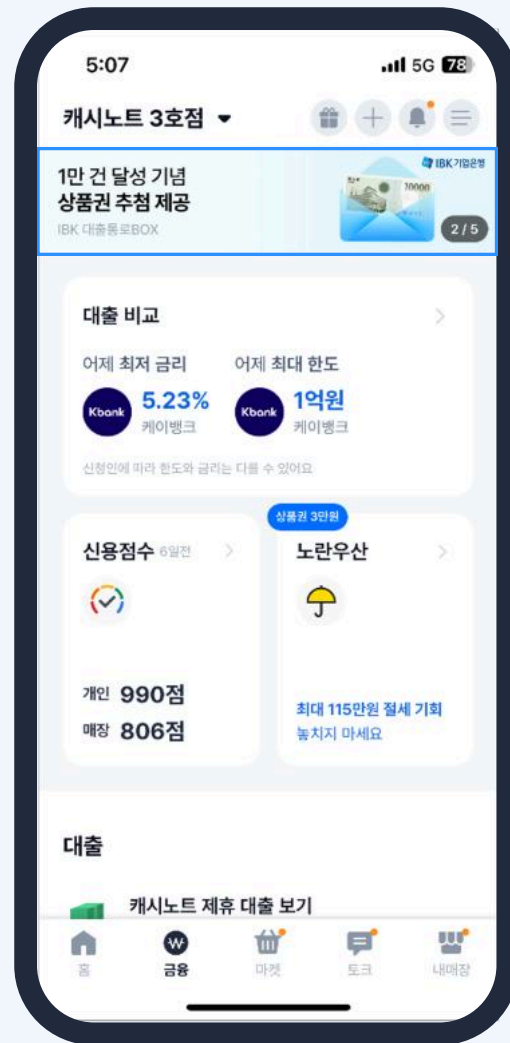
5:07
5G 78

캐시노트 3호점

IBK기업은행
1만 건 달성 기념
상품권 추첨 제공
IBK 대출통로BOX
10000
2 / 5

대출 비교
어제 최저 금리
Kbank 5.23%
케이뱅크
어제 최대 한도
Kbank 1억원
케이뱅크
신청인에 따라 한도와 금리는 다를 수 있어요

상품권 3만원
신용점수 6일전
개인 990점
매장 806점

노란우산
최대 115만원 절세 기회
놓치지 마세요

대출
캐시노트 제휴 대출 보기

홈
금융
마켓
토크
내매장